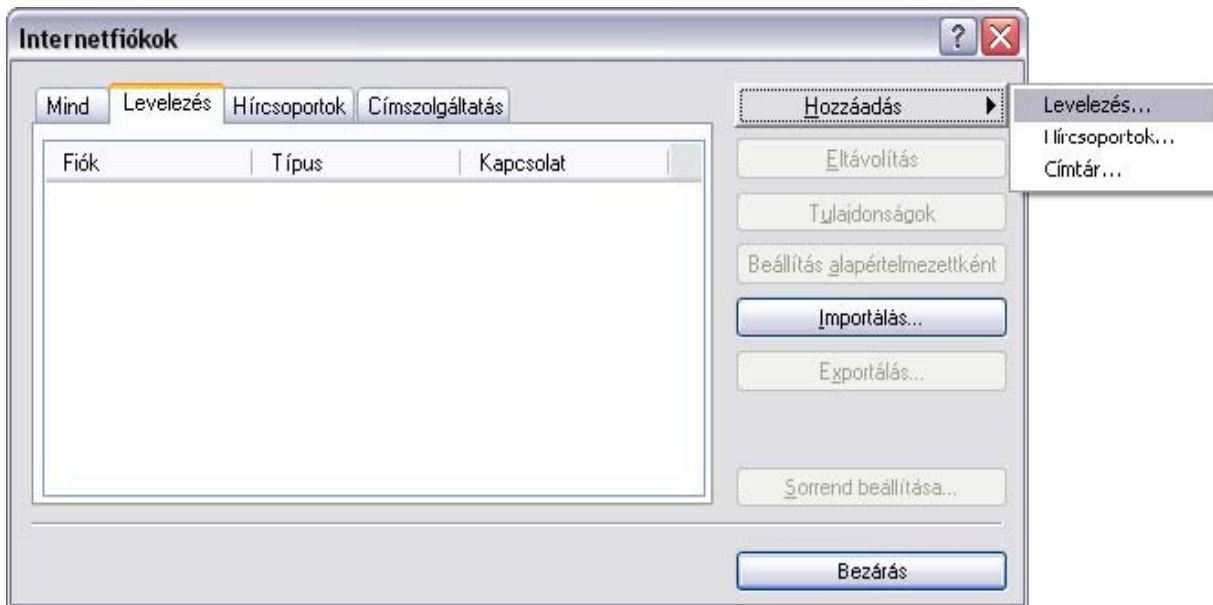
Internetfiókok

?

Mind | Levelezés | Hírcsoportok | Címszolgáltatás

| Fiók | Típus | Kapcsolat |
|---|---|---|

Hozzáadás

Levelezés...
Hírcsoportok...
Címtár...

Eltávolítás

Tulajdonságok

Beállítás alapértelmezettként

Importálás...

Exportálás...

Sorrend beállítása...

Bezárás